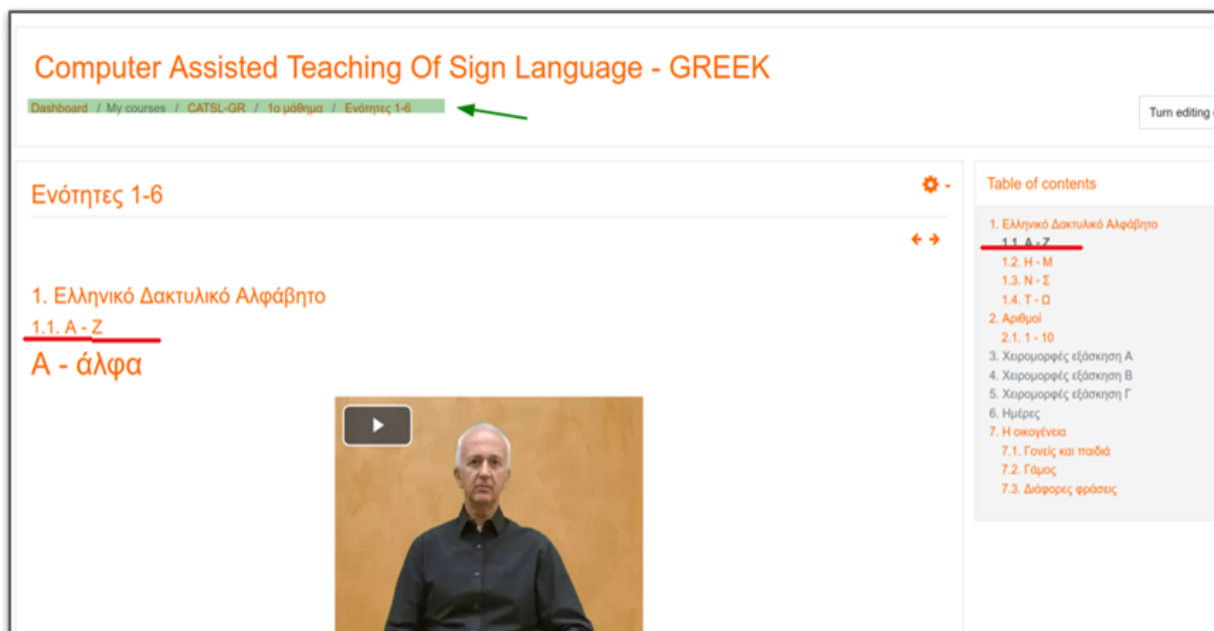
Computer Assisted Teaching Of Sign Language - GREEK

Dashboard / My courses / CATSL-GR / 1ο μάθημα / Ενότητες 1-6

Turn editing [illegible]

Ενότητες 1-6

1. Ελληνικό Δακτυλικό Αλφάβητο

1.1. Α - Ζ

Α - άλφα

Table of contents

1. Ελληνικό Δακτυλικό Αλφάβητο
1.1. Α - Ζ
1.2. Η - Μ
1.3. Ν - Σ
1.4. Τ - Ω
2. Αριθμοί
2.1. 1 - 10
3. Χειρομορφές εξάσκηση Α
4. Χειρομορφές εξάσκηση Β
5. Χειρομορφές εξάσκηση Γ
6. Ημέρες
7. Η οικογένεια
7.1. Γονείς και παιδιά
7.2. Γάμος
7.3. Διάφορες φράσεις